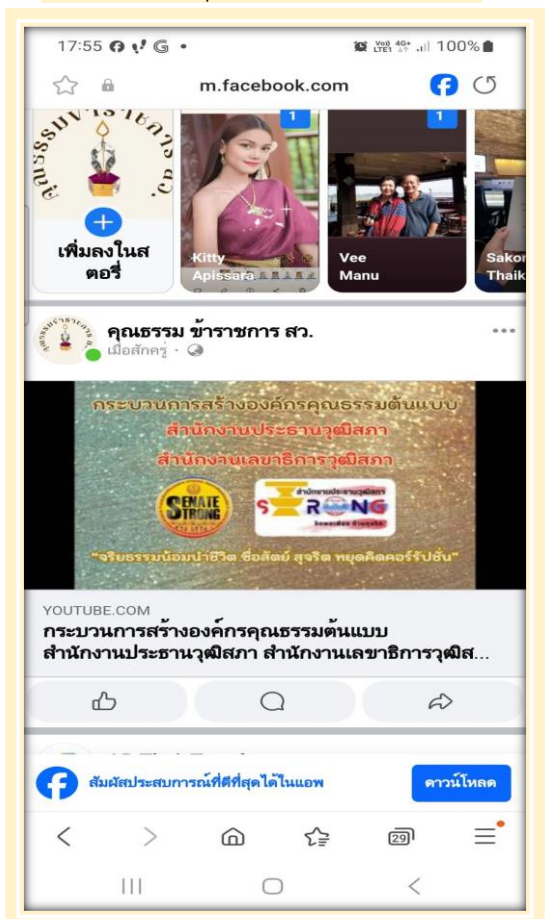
17:55

100%

m.facebook.com

เพิ่มลงในสตอรี่

1

Kitty Apissara

1

Vee Manu

Sakon Thaik

คุณธรรม ข้าราชการ สว.

เมื่อสักครู่ ·

กระบวนการสร้างองค์กรคุณธรรมต้นแบบ

สำนักงานประธานวุฒิสภา

สำนักงานเลขาธิการวุฒิสภา

SENATE STRONG

สำนักงานประธานวุฒิสภา STRONG

"จริยธรรมน้อมนำชีวิต ซื่อสัตย์ สุจริต หยุดคิดคอร์รัปชั่น"

YOUTUBE.COM

กระบวนการสร้างองค์กรคุณธรรมต้นแบบ สำนักงานประธานวุฒิสภา สำนักงานเลขาธิการวุฒิส...

สัมผัสประสบการณ์ที่ดีที่สุดได้ในแอพ

ดาวน์โหลด

29